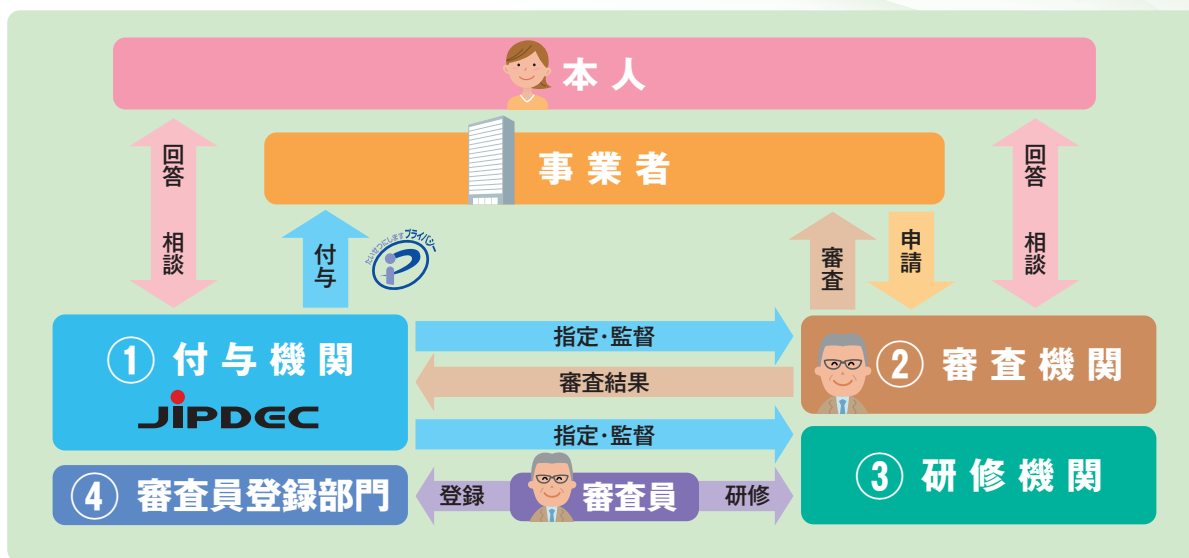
本人

事業者

回答

相談

付与

たいせつにしますプライバシー

審査

申請

回答

相談

① 付与機関

JIPDEC

指定・監督

審査結果

指定・監督

② 審査機関

③ 研修機関

④ 審査員登録部門

登録

審査員

研修